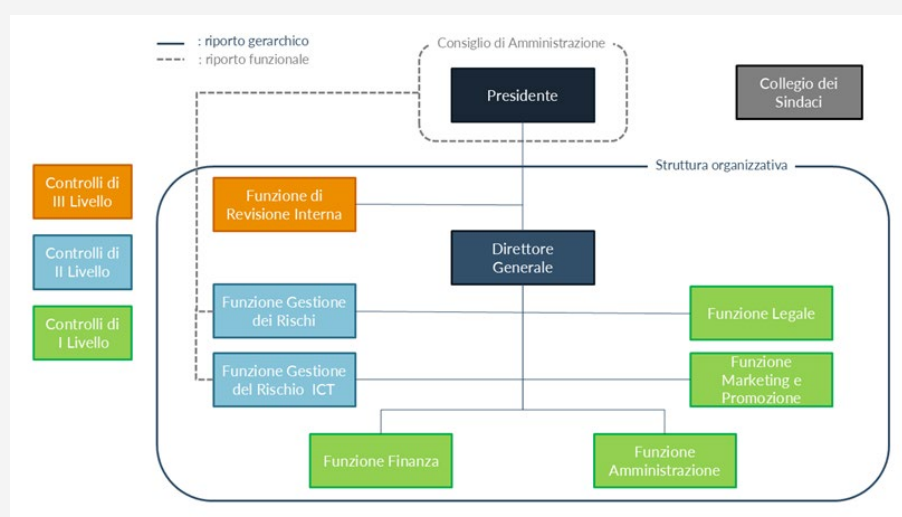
: riporto gerarchico
: riporto funzionale

Consiglio di Amministrazione

Presidente

Collegio dei Sindaci

Controlli di III Livello

Controlli di II Livello

Controlli di I Livello

Struttura organizzativa

Funzione di Revisione Interna

Direttore Generale

Funzione Gestione dei Rischi

Funzione Legale

Funzione Gestione del Rischio ICT

Funzione Marketing e Promozione

Funzione Finanza

Funzione Amministrazione